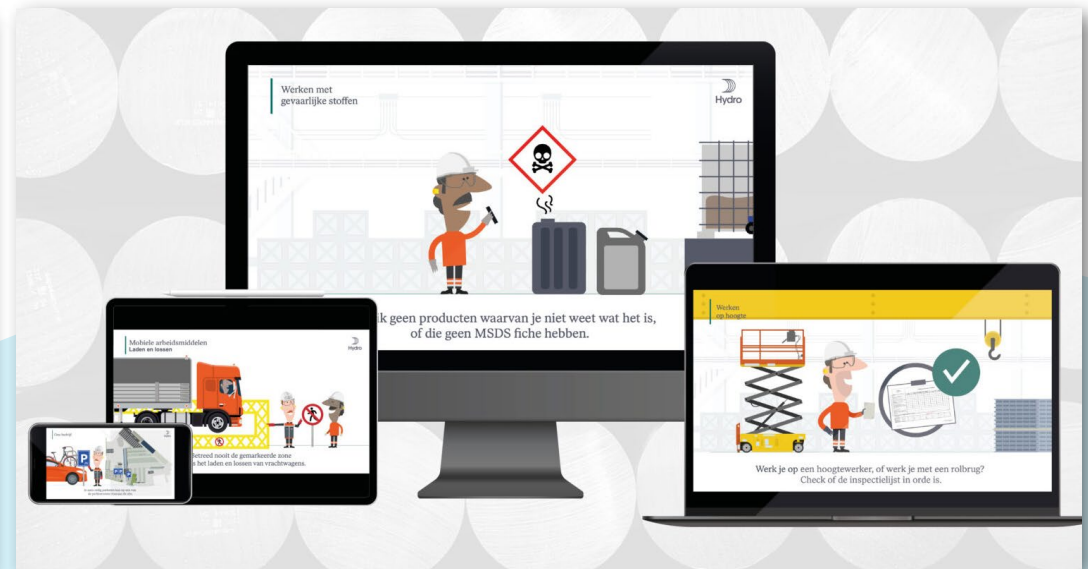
Werken met
gevaarlijke stoffen

Hydro

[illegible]ik geen producten waarvan je niet weet wat het is, of die geen MSDS fiche hebben.

Mobiele arbeidsmiddelen
Laden en lossen

Hydro

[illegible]etreed nooit de gemarkeerde zone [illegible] het laden en lossen van vrachtwagens.

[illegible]

P

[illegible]

Werken
op hoogte

Werk je op een hoogtewerker, of werk je met een rolbrug? Check of de inspectielijst in orde is.